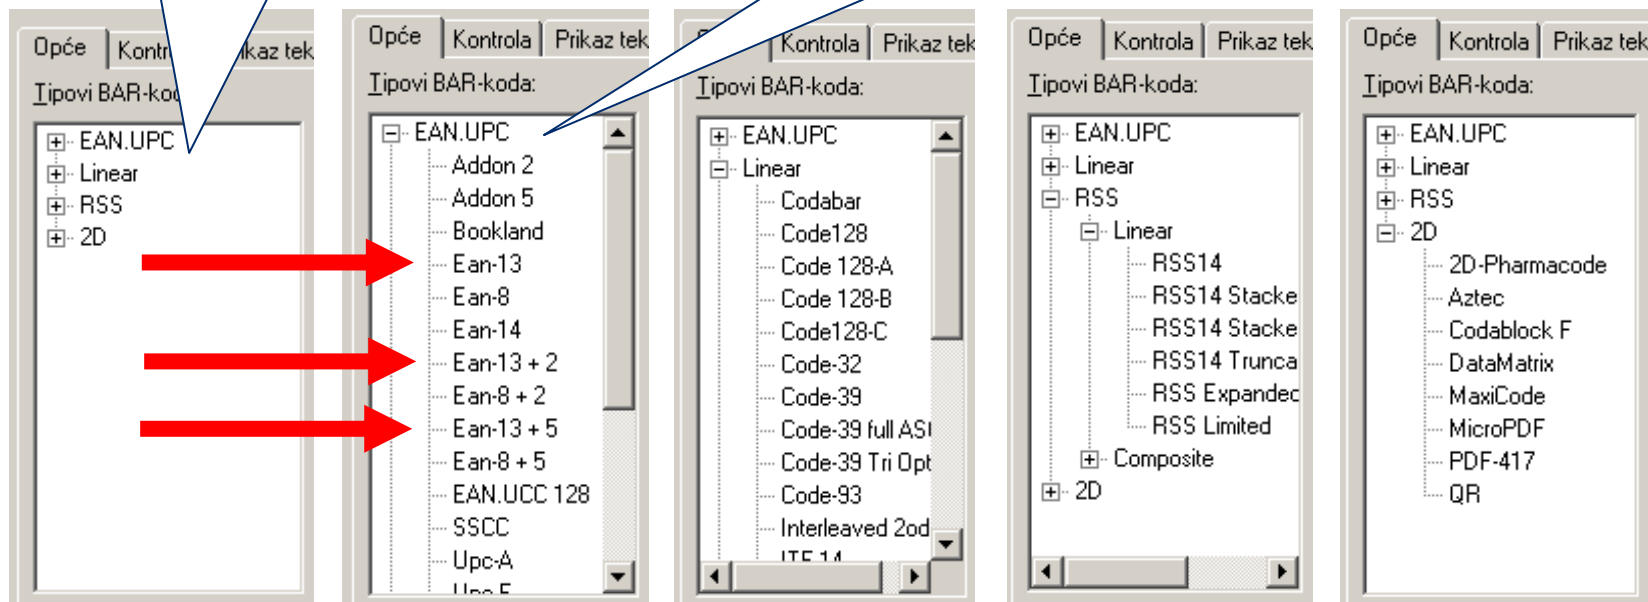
Opće | Kontr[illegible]kaz tek

Tipovi BAR-ko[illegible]

EAN.UPC
Linear
RSS
2D

Opće | Kontrola | Prikaz tek

Tipovi BAR-koda:

EAN.UPC
Addon 2
Addon 5
Bookland
Ean-13
Ean-8
Ean-14
Ean-13 + 2
Ean-8 + 2
Ean-13 + 5
Ean-8 + 5
EAN.UCC 128
SSCC
Upc-A
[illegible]

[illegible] | Kontrola | Prikaz tek

Tipovi BAR-koda:

EAN.UPC
Linear
Codabar
Code128
Code 128-A
Code 128-B
Code128-C
Code-32
Code-39
Code-39 full ASI
Code-39 Tri Opt
Code-93
Interleaved 2od
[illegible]

Opće | Kontrola | Prikaz tek

Tipovi BAR-koda:

EAN.UPC
Linear
RSS
Linear
RSS14
RSS14 Stacke
RSS14 Stacke
RSS14 Trunca
RSS Expandec
RSS Limited
Composite
2D

Opće | Kontrola | Prikaz tek

Tipovi BAR-koda:

EAN.UPC
Linear
RSS
2D
2D-Pharmacode
Aztec
Codablock F
DataMatrix
MaxiCode
MicroPDF
PDF-417
QR